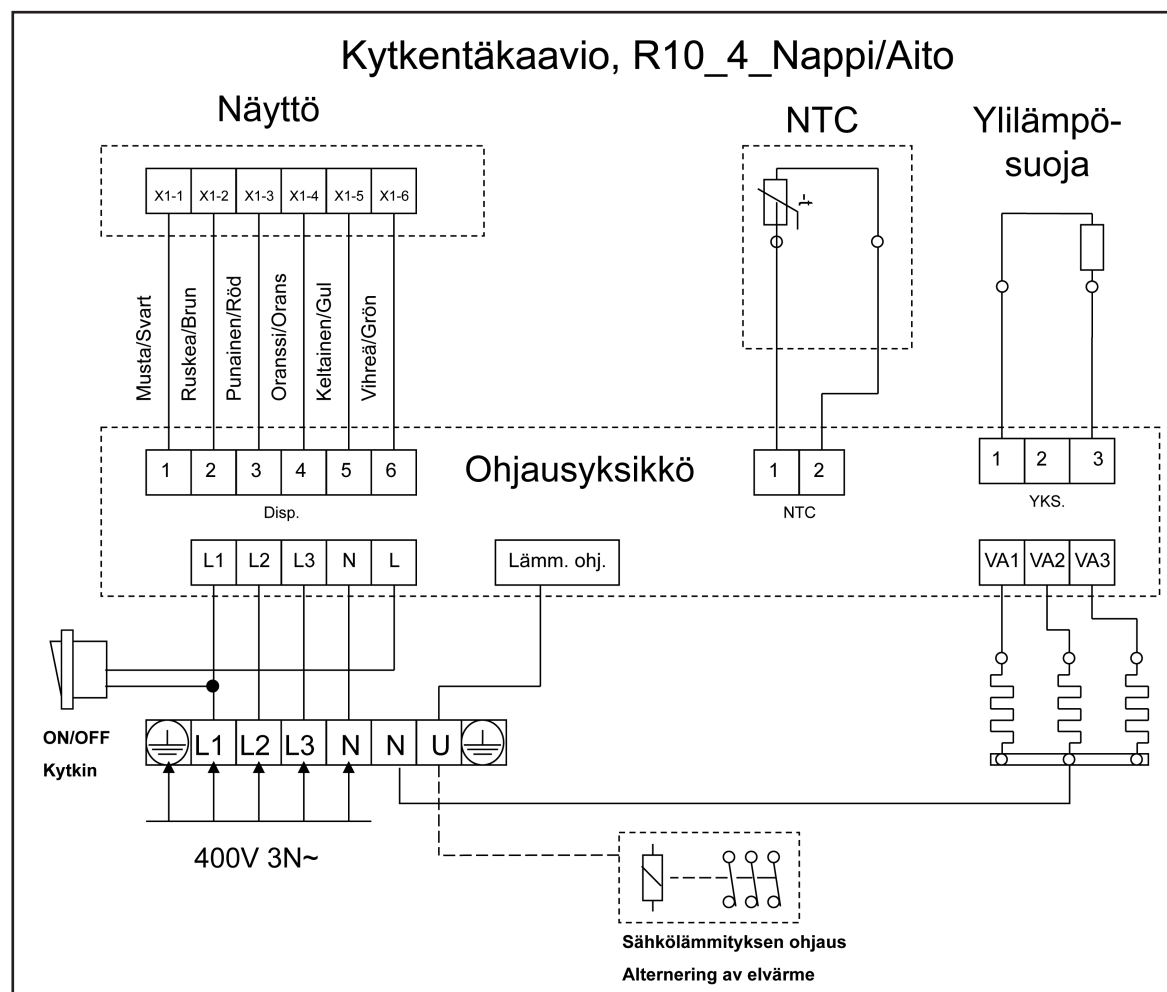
Kytkentäkaavio, R10_4_Nappi/Aito

Näyttö

X1-1 X1-2 X1-3 X1-4 X1-5 X1-6

Musta/Svart
Ruskea/Brun
Punainen/Röd
Oranssi/Orans
Keltainen/Gul
Vihreä/Grön

NTC

Ylilämpösuoja

1 2 3 4 5 6
Disp.

Ohjausyksikkö

1 2
NTC

1 2 3
YKS.

L1 L2 L3 N L

Lämm. ohj.

VA1 VA2 VA3

ON/OFF
Kytkin

L1 L2 L3 N N U

400V 3N~

Sähkölämmityksen ohjaus
Alternering av elvärme